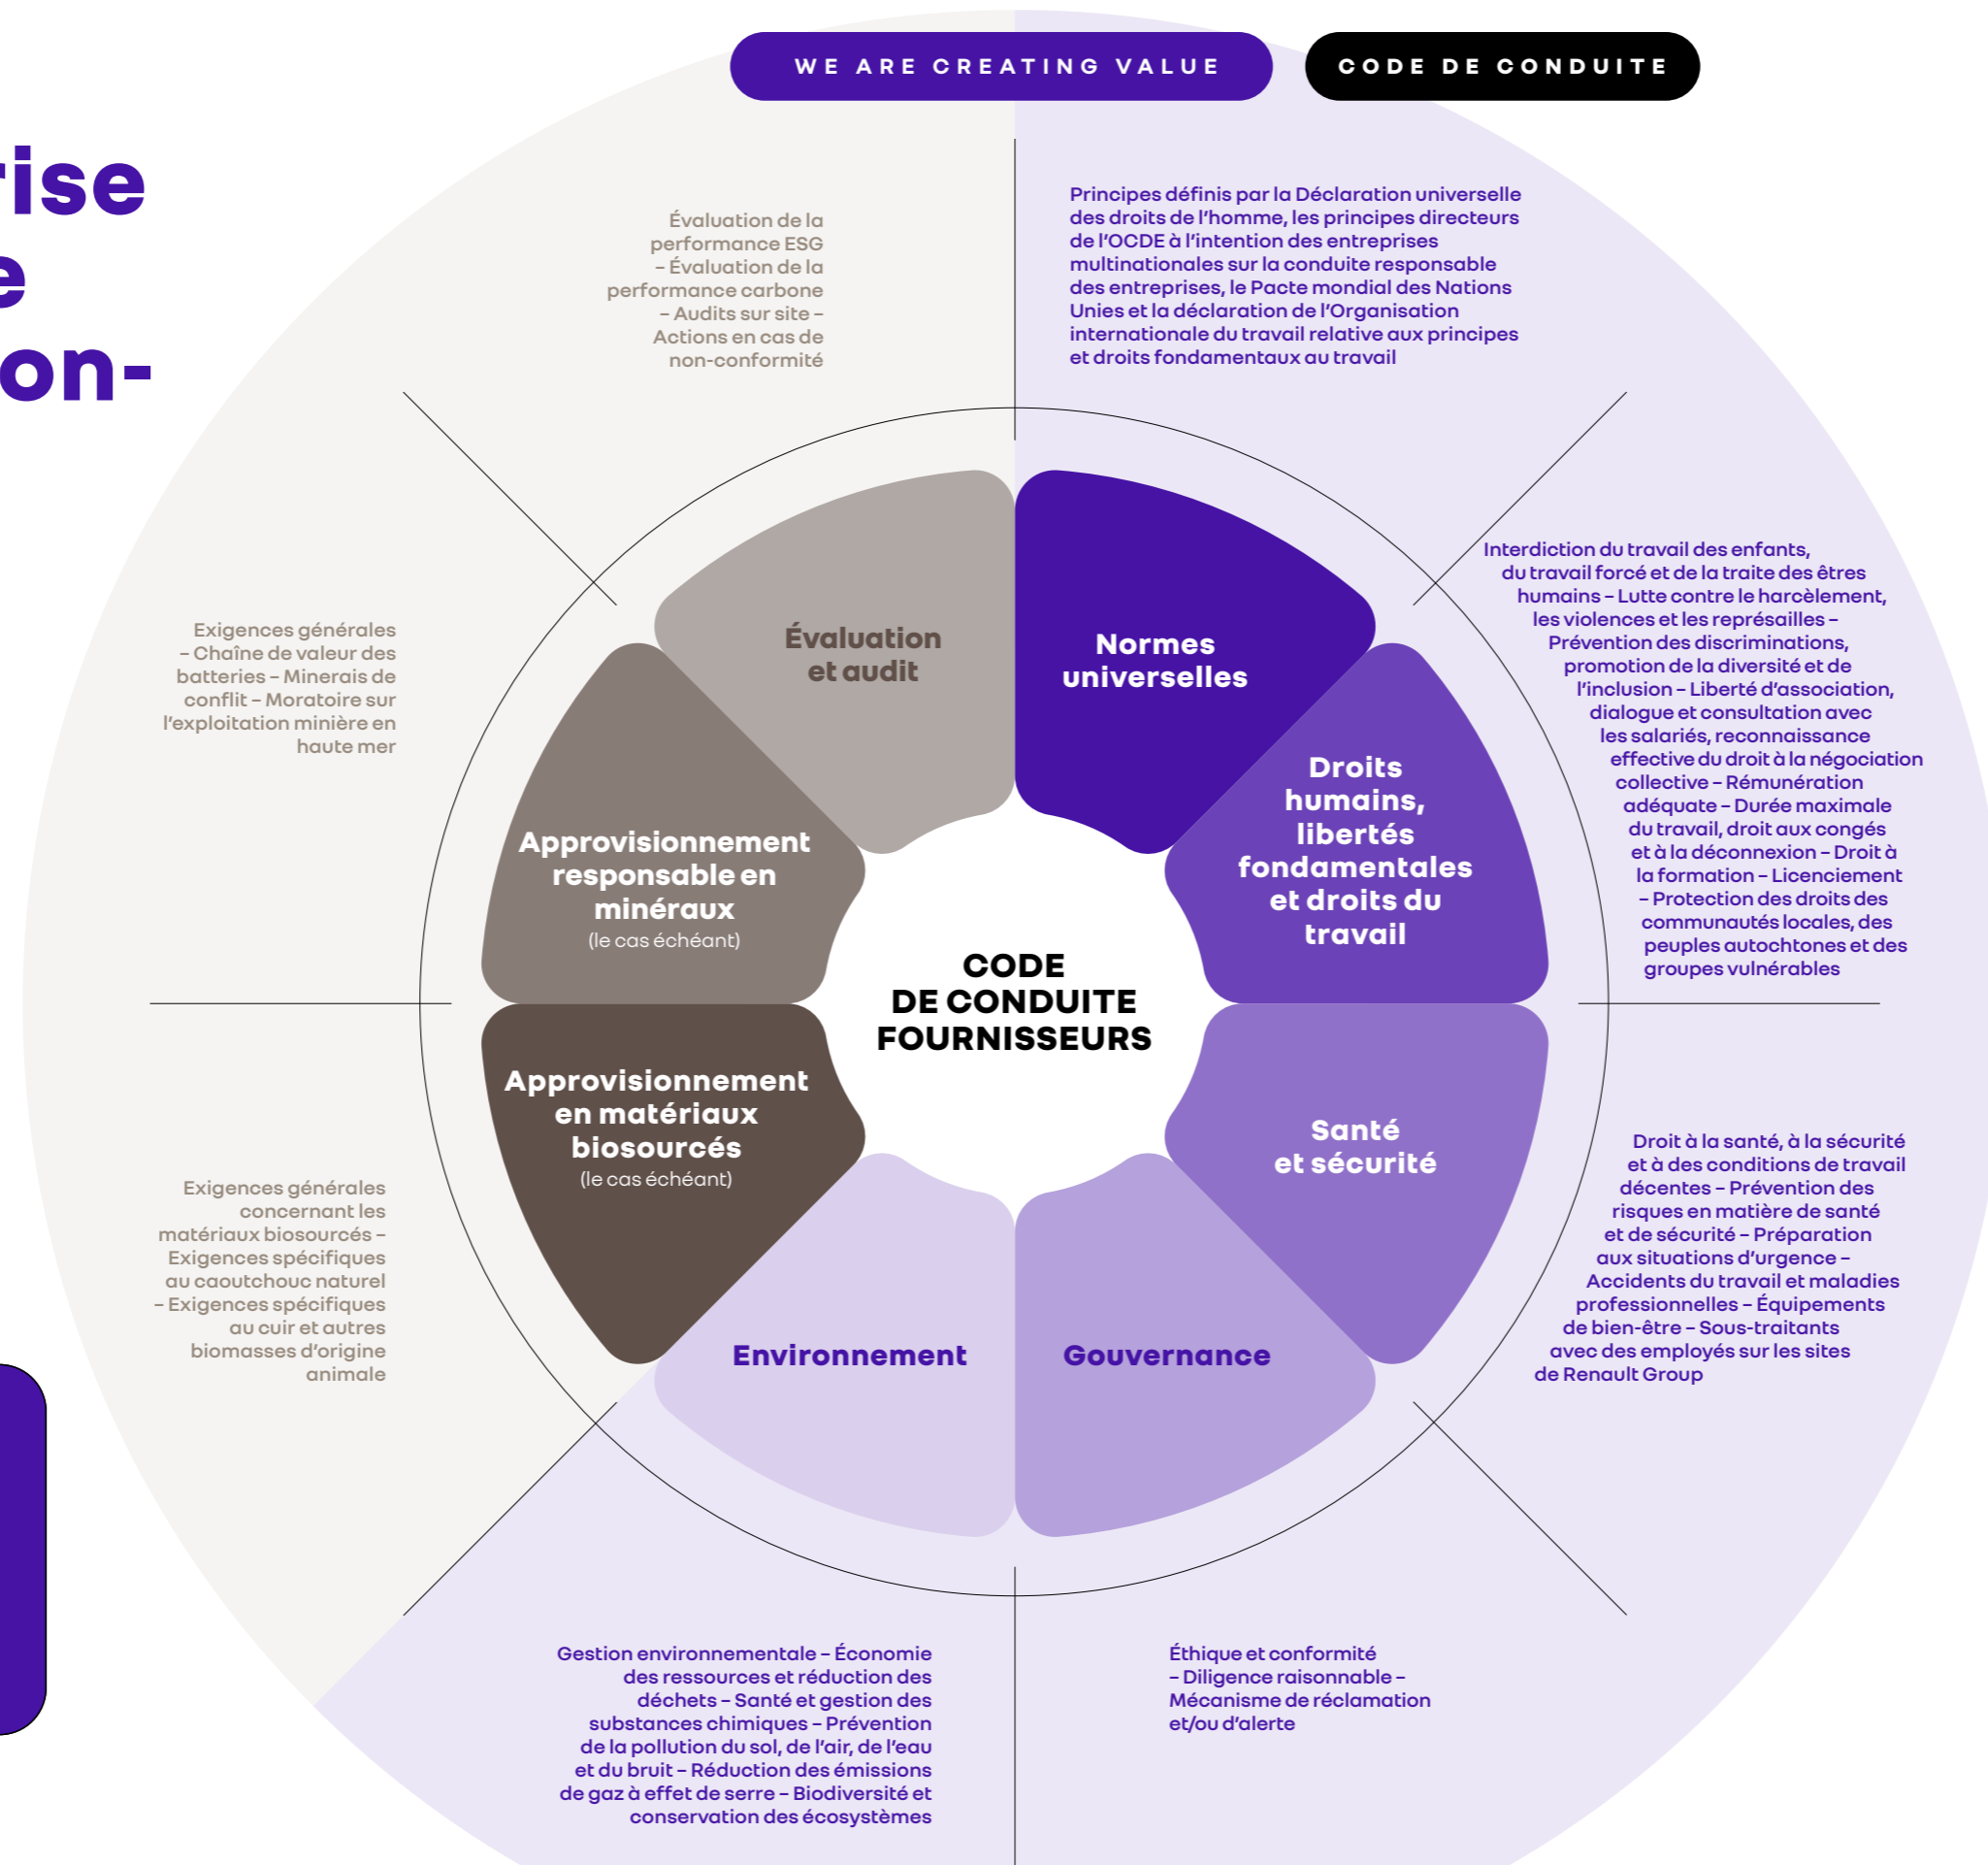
WE ARE CREATING VALUE

CODE DE CONDUITE

rise
e
on-

Évaluation de la performance ESG – Évaluation de la performance carbone – Audits sur site – Actions en cas de non-conformité

Principes définis par la Déclaration universelle des droits de l'homme, les principes directeurs de l'OCDE à l'intention des entreprises multinationales sur la conduite responsable des entreprises, le Pacte mondial des Nations Unies et la déclaration de l'Organisation internationale du travail relative aux principes et droits fondamentaux au travail

Exigences générales – Chaîne de valeur des batteries – Minerais de conflit – Moratoire sur l'exploitation minière en haute mer

Interdiction du travail des enfants, du travail forcé et de la traite des êtres humains – Lutte contre le harcèlement, les violences et les représailles – Prévention des discriminations, promotion de la diversité et de l'inclusion – Liberté d'association, dialogue et consultation avec les salariés, reconnaissance effective du droit à la négociation collective – Rémunération adéquate – Durée maximale du travail, droit aux congés et à la déconnexion – Droit à la formation – Licenciement – Protection des droits des communautés locales, des peuples autochtones et des groupes vulnérables

Évaluation et audit

Normes universelles

Droits humains, libertés fondamentales et droits du travail

Approvisionnement responsable en minéraux
(le cas échéant)

CODE DE CONDUITE FOURNISSEURS

Approvisionnement en matériaux biosourcés
(le cas échéant)

Santé et sécurité

Environnement

Gouvernance

Exigences générales concernant les matériaux biosourcés – Exigences spécifiques au caoutchouc naturel – Exigences spécifiques au cuir et autres biomasses d'origine animale

Droit à la santé, à la sécurité et à des conditions de travail décentes – Prévention des risques en matière de santé et de sécurité – Préparation aux situations d'urgence – Accidents du travail et maladies professionnelles – Équipements de bien-être – Sous-traitants avec des employés sur les sites de Renault Group

Gestion environnementale – Économie des ressources et réduction des déchets – Santé et gestion des substances chimiques – Prévention de la pollution du sol, de l'air, de l'eau et du bruit – Réduction des émissions de gaz à effet de serre – Biodiversité et conservation des écosystèmes

Éthique et conformité – Diligence raisonnable – Mécanisme de réclamation et/ou d'alerte